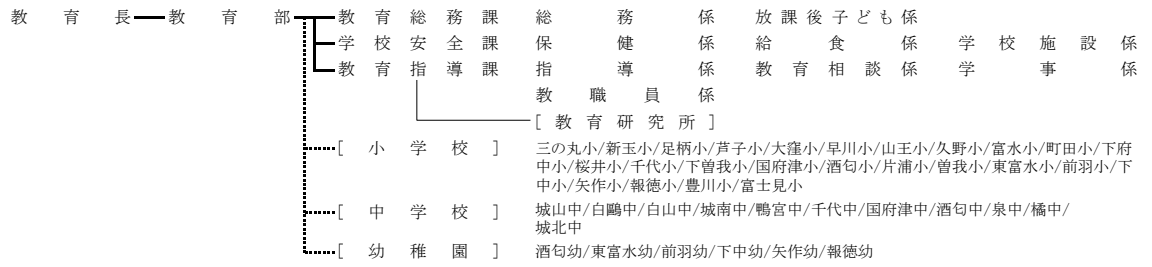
教育長 教育部

教育総務課 総務係 放課後子ども係

学校安全課 保健係 給食係 学校施設係

教育指導課 指導係 教育相談係 学事係

教職員係

[教育研究所]

[小学校] 三の丸小/新玉小/足柄小/芦子小/大窪小/早川小/山王小/久野小/富水小/町田小/下府中小/桜井小/千代小/下曽我小/国府津小/酒匂小/片浦小/曽我小/東富水小/前羽小/下中小/矢作小/報徳小/豊川小/富士見小

[中学校] 城山中/白鷗中/白山中/城南中/鴨宮中/千代中/国府津中/酒匂中/泉中/橘中/城北中

[幼稚園] 酒匂幼/東富水幼/前羽幼/下中幼/矢作幼/報徳幼